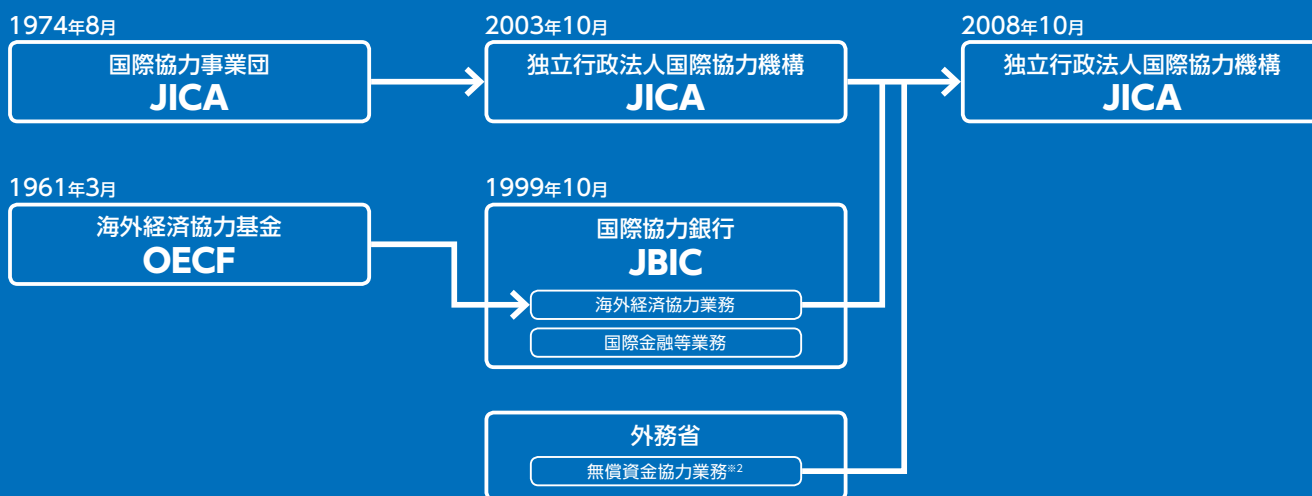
1974年8月
国際協力事業団
JICA

2003年10月
独立行政法人国際協力機構
JICA

2008年10月
独立行政法人国際協力機構
JICA

1961年3月
海外経済協力基金
OECF

1999年10月
国際協力銀行
JBIC
海外経済協力業務
国際金融等業務

外務省
無償資金協力業務※2